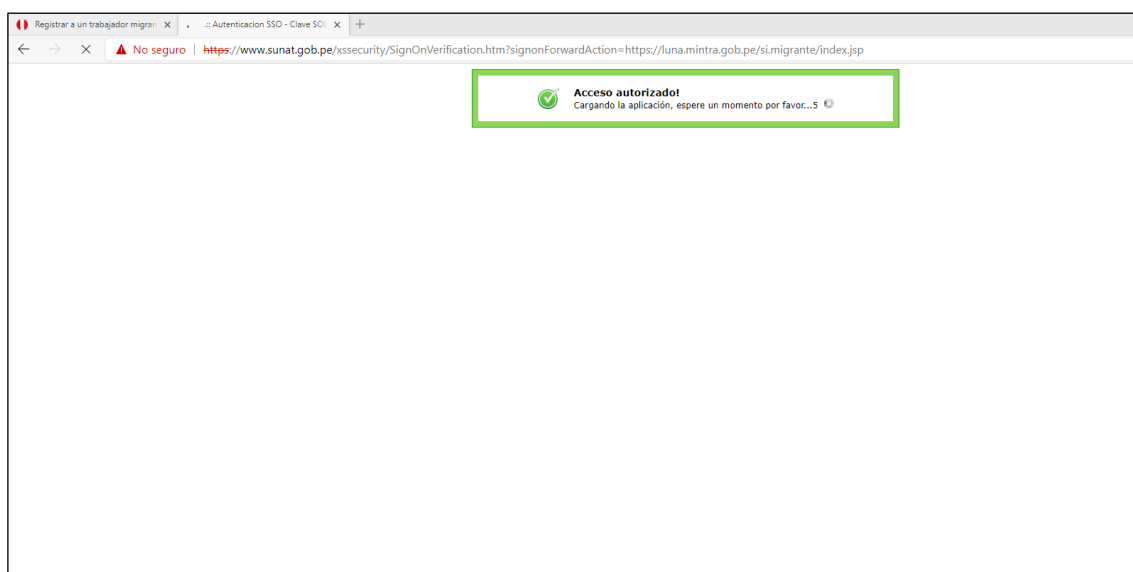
Registrar a un trabajador migran ×
.:: Autenticacion SSO - Clave SOL ×
+

No seguro | https://www.sunat.gob.pe/xssecurity/SignOnVerification.htm?signonForwardAction=https://luna.mintra.gob.pe/si.migrante/index.jsp

Acceso autorizado!
Cargando la aplicación, espere un momento por favor...5